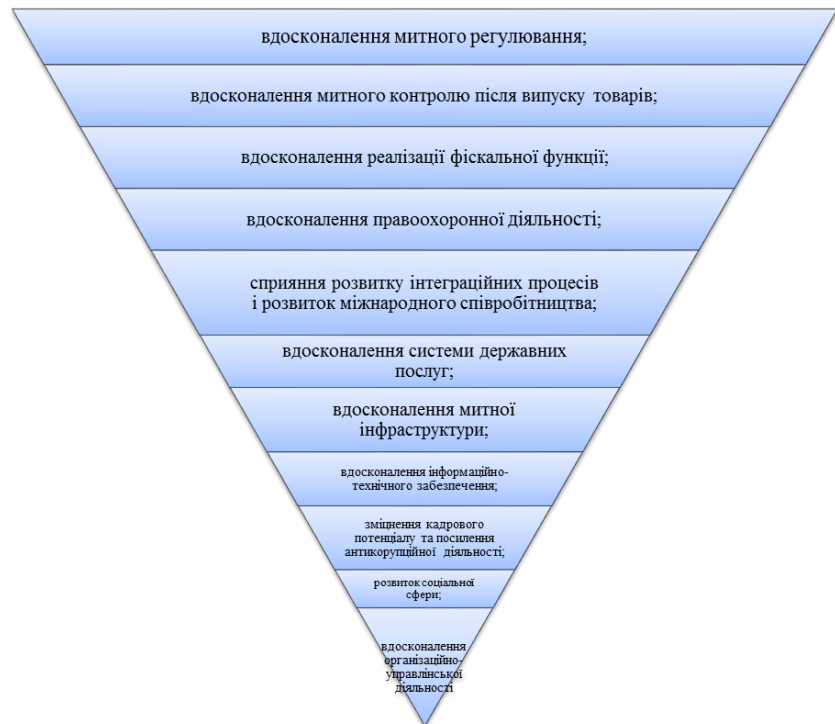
вдосконалення митного регулювання;

вдосконалення митного контролю після випуску товарів;

вдосконалення реалізації фіскальної функції;

вдосконалення правоохоронної діяльності;

сприяння розвитку інтеграційних процесів і розвиток міжнародного співробітництва;

вдосконалення системи державних послуг;

вдосконалення митної інфраструктури;

вдосконалення інформаційно-технічного забезпечення;

зміцнення кадрового потенціалу та посилення антикорупційної діяльності;

розвиток соціальної сфери;

вдосконалення організаційно-управлінської діяльності